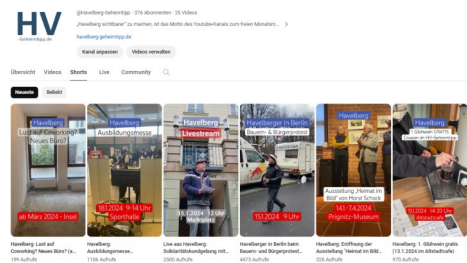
HV
Havelberg-Geheimtipp.de

@Havelberg-Geheimtipp · 376 Abonnenten · 25 Videos
„Havelberg sichtbarer" zu machen, ist das Motto des Youtube-Kanals zum freien Monatsm... >
havelberg-geheimtipp.de

Kanal anpassen
Videos verwalten

Übersicht
Videos
Shorts
Live
Community

Neueste
Beliebt

Havelberg
Lust auf Coworking? Neues Büro?
ab März 2024 - Insel
Havelberg: Lust auf Coworking? Neues Büro? (a...
199 Aufrufe

Havelberg
Ausbildungsmesse
18.1.2024 - 9-14 Uhr
Sporthalle
Havelberg: Ausbildungsmesse...
1106 Aufrufe

Havelberg
Livestream
15.1.2024 - 12 Uhr
Marktplatz
Live aus Havelberg: Solidaritätskundgebung mit...
2300 Aufrufe

Havelberger in Berlin
Bauern- & Bürgerprotest
15.1.2024 - 9 Uhr
Havelberger in Berlin beim Bauern- und Bürgerprotest...
4473 Aufrufe

Havelberg
Ausstellung „Heimat im Bild" von Horst Schock
14.1.-14.3.2024
Prignitz-Museum
Havelberg: Eröffnung der Ausstellung 'Heimat im Bild...
326 Aufrufe

Havelberg
1 Glühwein GRATIS
Coupon im HV-Geheimtipp
13.1.2024 - 14-20 Uhr
Altstadtfest
Havelberg: 1. Glühwein gratis (13.1.2024 im Altstadtfest)
970 Aufrufe